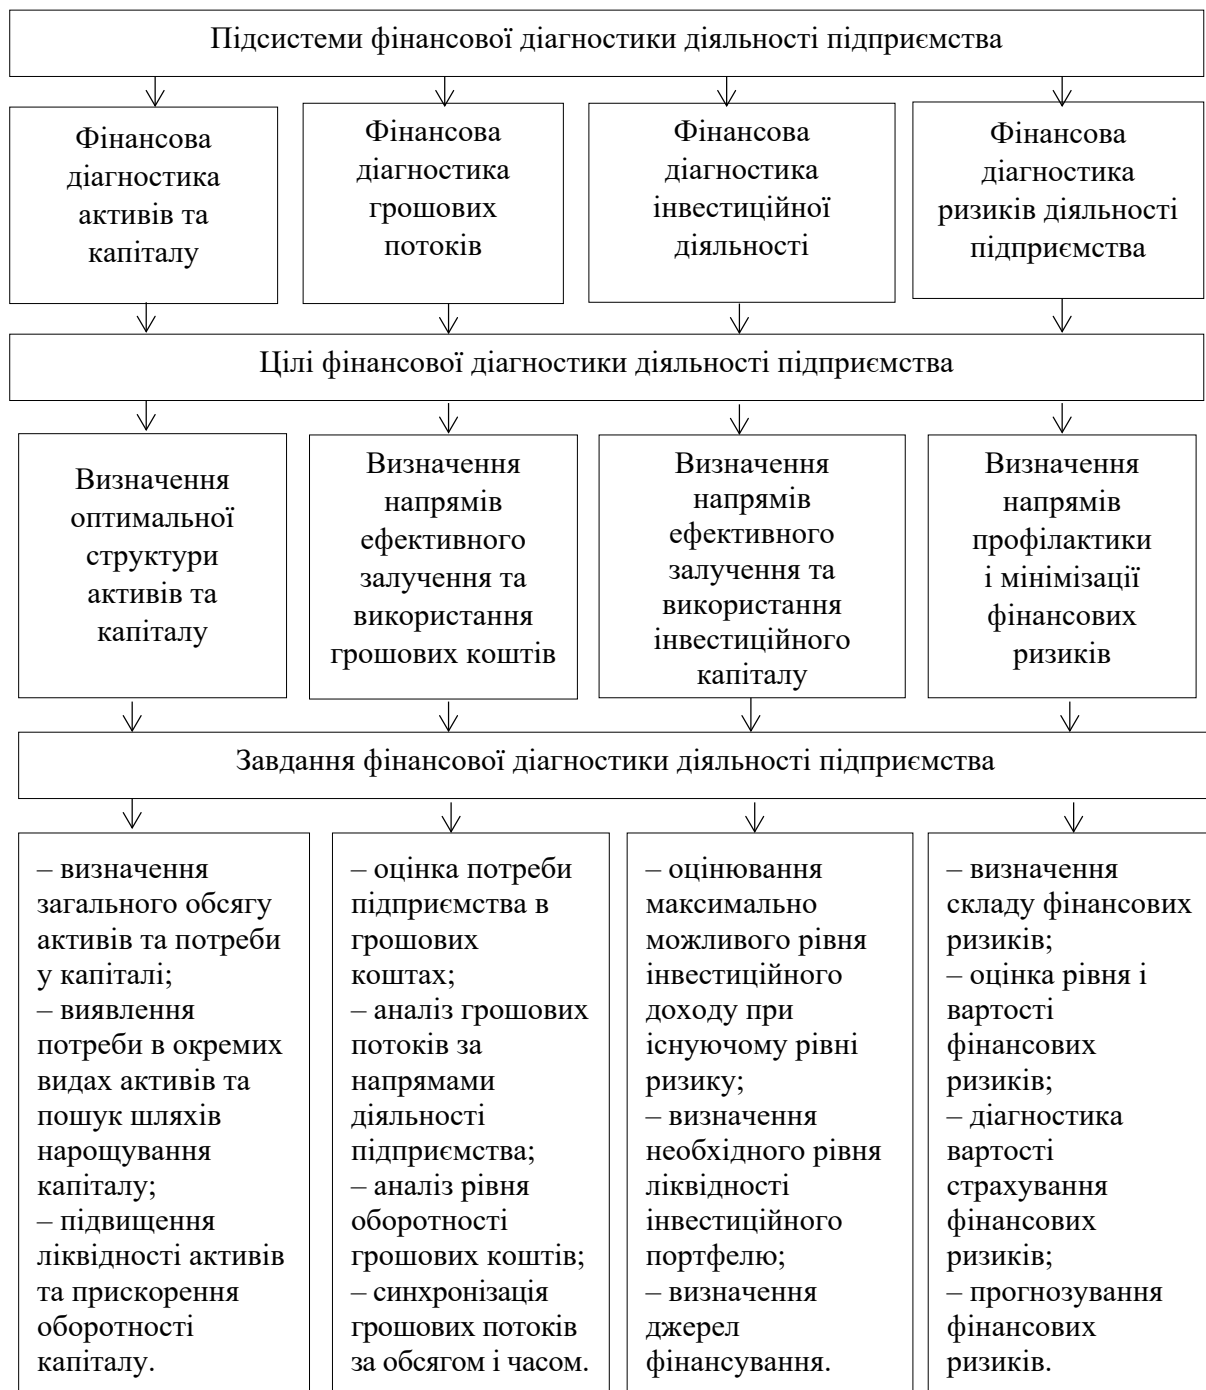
Підсистеми фінансової діагностики діяльності підприємства

Фінансова діагностика активів та капіталу

Фінансова діагностика грошових потоків

Фінансова діагностика інвестиційної діяльності

Фінансова діагностика ризиків діяльності підприємства

Цілі фінансової діагностики діяльності підприємства

Визначення оптимальної структури активів та капіталу

Визначення напрямів ефективного залучення та використання грошових коштів

Визначення напрямів ефективного залучення та використання інвестиційного капіталу

Визначення напрямів профілактики і мінімізації фінансових ризиків

Завдання фінансової діагностики діяльності підприємства

– визначення загального обсягу активів та потреби у капіталі;
– виявлення потреби в окремих видах активів та пошук шляхів нарощування капіталу;
– підвищення ліквідності активів та прискорення оборотності капіталу.

– оцінка потреби підприємства в грошових коштах;
– аналіз грошових потоків за напрямами діяльності підприємства;
– аналіз рівня оборотності грошових коштів;
– синхронізація грошових потоків за обсягом і часом.

– оцінювання максимально можливого рівня інвестиційного доходу при існуючому рівні ризику;
– визначення необхідного рівня ліквідності інвестиційного портфелю;
– визначення джерел фінансування.

– визначення складу фінансових ризиків;
– оцінка рівня і вартості фінансових ризиків;
– діагностика вартості страхування фінансових ризиків;
– прогнозування фінансових ризиків.